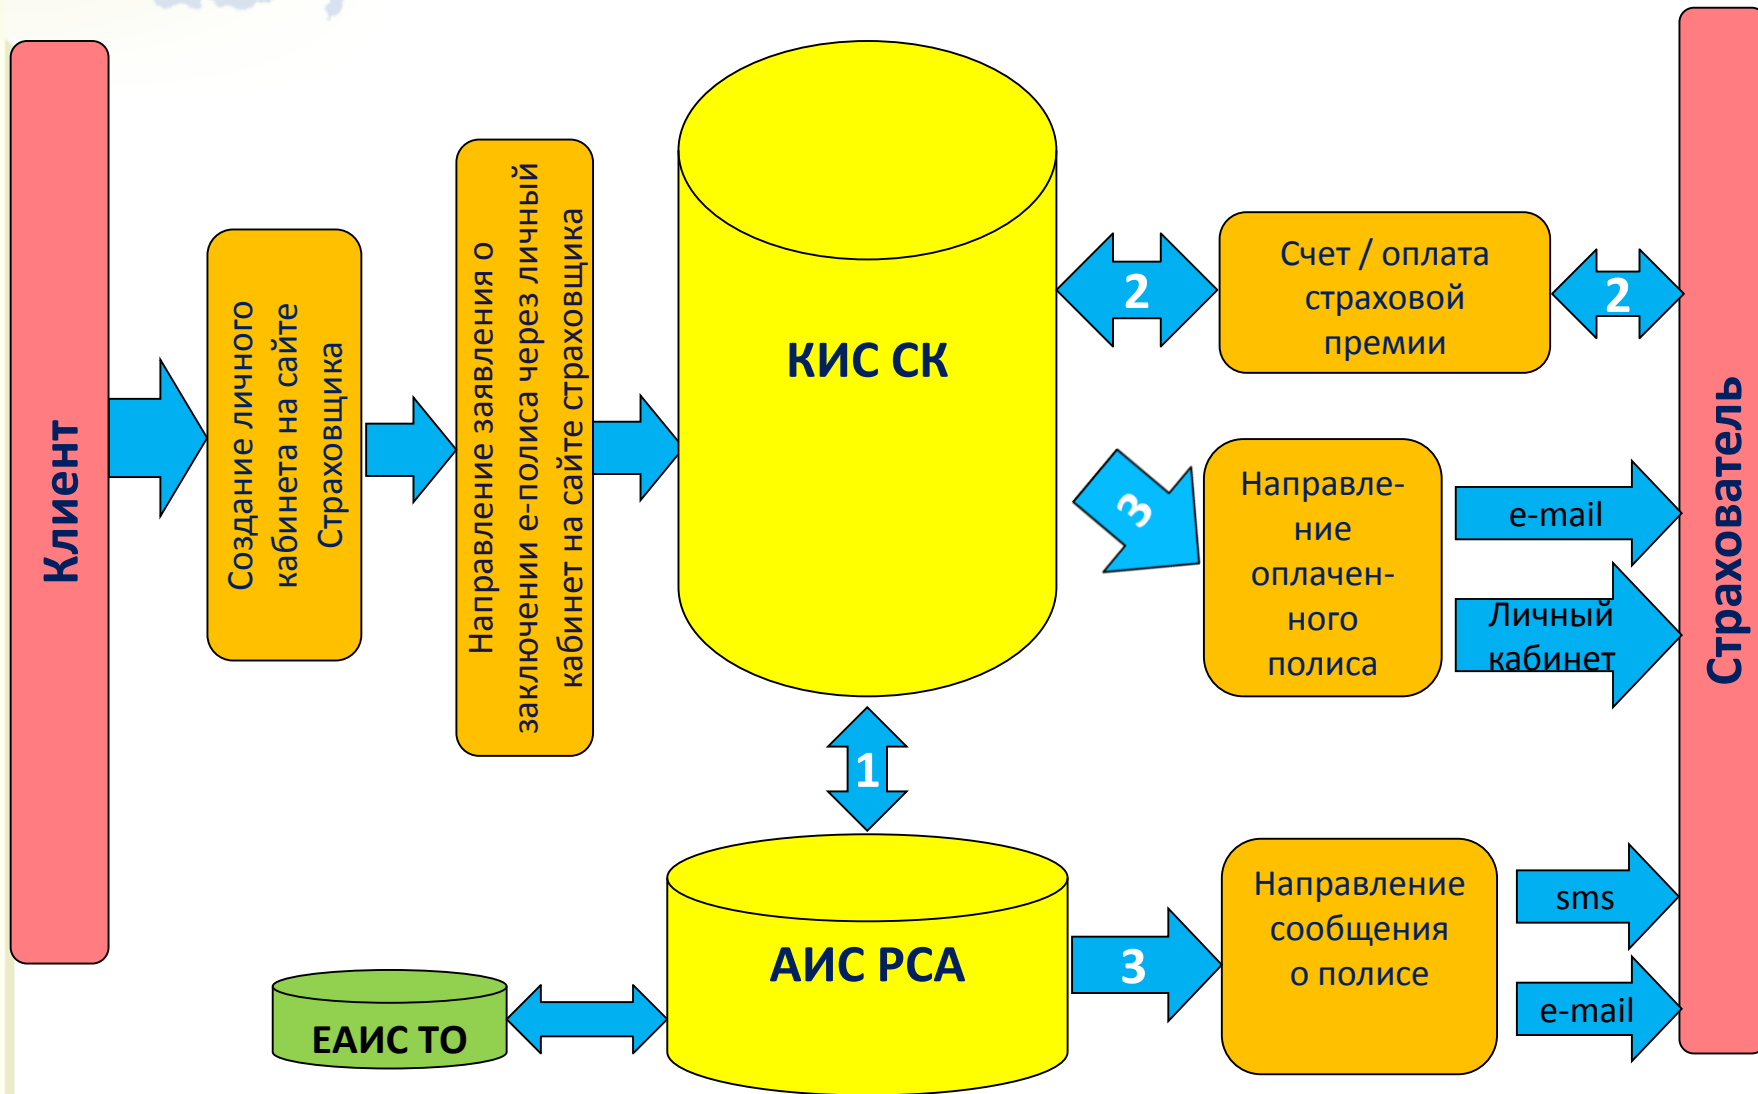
Клиент

Создание личного кабинета на сайте Страховщика

Направление заявления о заключении е-полиса через личный кабинет на сайте страховщика

КИС СК

2

Счет / оплата страховой премии

2

3

Направление оплаченного полиса

e-mail

Личный кабинет

Страхователь

1

АИС РСА

ЕАИС ТО

3

Направление сообщения о полисе

sms

e-mail